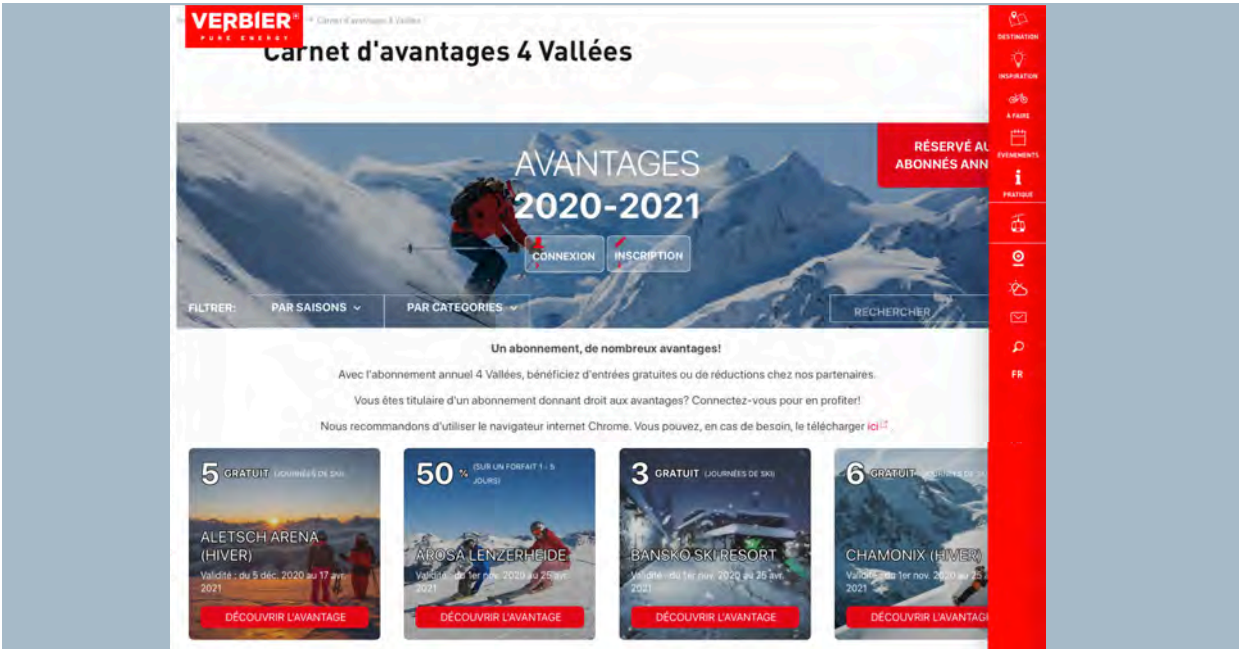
VERBIER®
PURE ENERGY

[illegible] > Carnet d'avantages 4 Vallées

Carnet d'avantages 4 Vallées

DESTINATION
INSPIRATION
À FAIRE
ÉVÉNEMENTS
PRATIQUE
FR

RÉSERVÉ AU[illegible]
ABONNÉS ANN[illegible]

AVANTAGES
2020-2021

CONNEXION
INSCRIPTION

FILTRER: PAR SAISONS PAR CATEGORIES
RECHERCHER

Un abonnement, de nombreux avantages!

Avec l'abonnement annuel 4 Vallées, bénéficiez d'entrées gratuites ou de réductions chez nos partenaires.

Vous êtes titulaire d'un abonnement donnant droit aux avantages? Connectez-vous pour en profiter!

Nous recommandons d'utiliser le navigateur internet Chrome. Vous pouvez, en cas de besoin, le télécharger ici.

5 GRATUIT (JOURNÉES DE SKI)
ALETSCH ARENA (HIVER)
Validité : du 5 déc. 2020 au 17 avr. 2021
DÉCOUVRIR L'AVANTAGE

50 % (SUR UN FORFAIT 1 - 5 JOURS)
AROSA LENZERHEIDE
Validité : du 1er nov. 2020 au 25 avr. 2021
DÉCOUVRIR L'AVANTAGE

3 GRATUIT (JOURNÉES DE SKI)
BANSKO SKI RESORT
Validité : du 1er nov. 2020 au 25 avr. 2021
DÉCOUVRIR L'AVANTAGE

6 GRATUIT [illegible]
CHAMONIX (HIVER)
Validité : du 1er nov. 2020 au 25 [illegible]
DÉCOUVRIR L'AVANTAG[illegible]